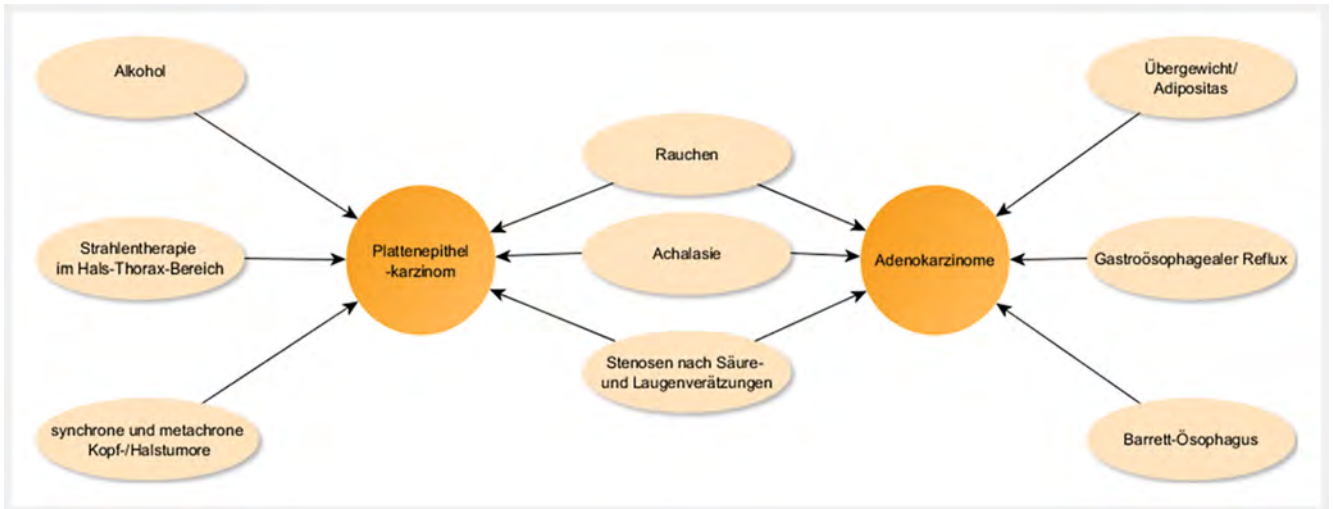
Alkohol

Strahlentherapie im Hals-Thorax-Bereich

synchrone und metachrone Kopf-/Halstumore

Plattenepithel-karzinom

Rauchen

Achalasie

Stenosen nach Säure- und Laugenverätzungen

Adenokarzinome

Übergewicht/ Adipositas

Gastroösophagealer Reflux

Barrett-Ösophagus